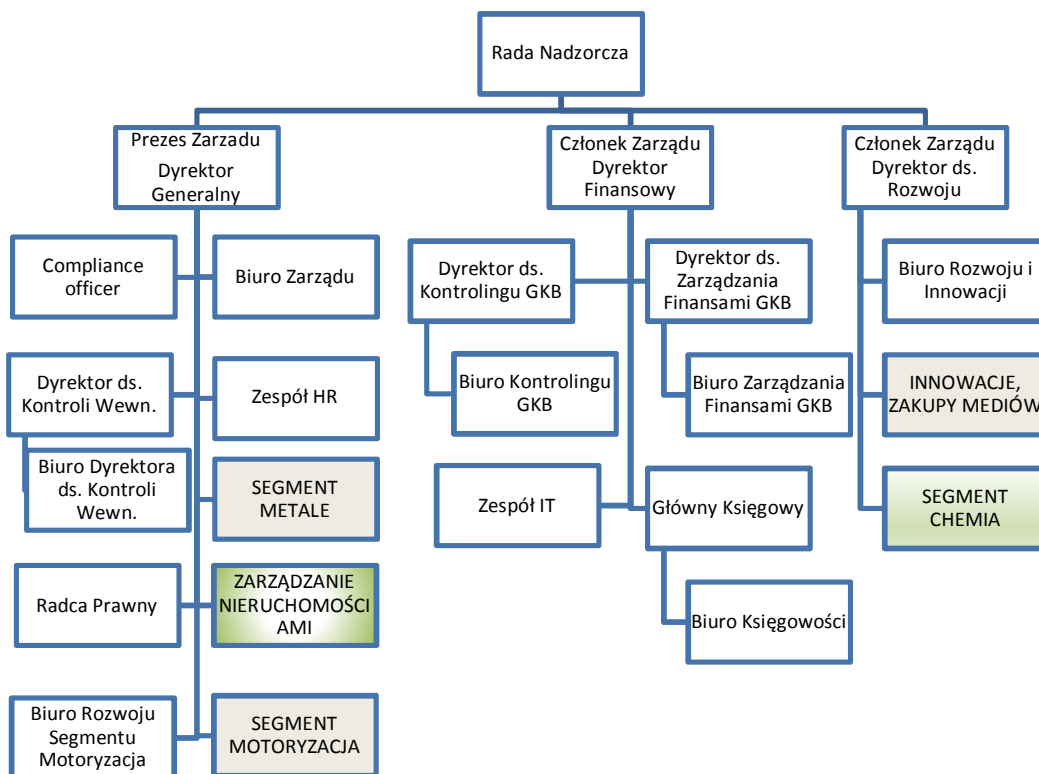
Rada Nadzorcza

Prezes Zarządu Dyrektor Generalny

Członek Zarządu Dyrektor Finansowy

Członek Zarządu Dyrektor ds. Rozwoju

Compliance officer

Biuro Zarządu

Dyrektor ds. Kontroli Wewn.

Zespół HR

Biuro Dyrektora ds. Kontroli Wewn.

SEGMENT METALE

Radca Prawny

ZARZĄDZANIE NIERUCHOMOŚCI AMI

Biuro Rozwoju Segmentu Motoryzacja

SEGMENT MOTORYZACJA

Dyrektor ds. Kontrolingu GKB

Dyrektor ds. Zarządzania Finansami GKB

Biuro Kontrolingu GKB

Biuro Zarządzania Finansami GKB

Zespół IT

Główny Księgowy

Biuro Księgowości

Biuro Rozwoju i Innowacji

INNOWACJE, ZAKUPY MEDIÓW

SEGMENT CHEMIA